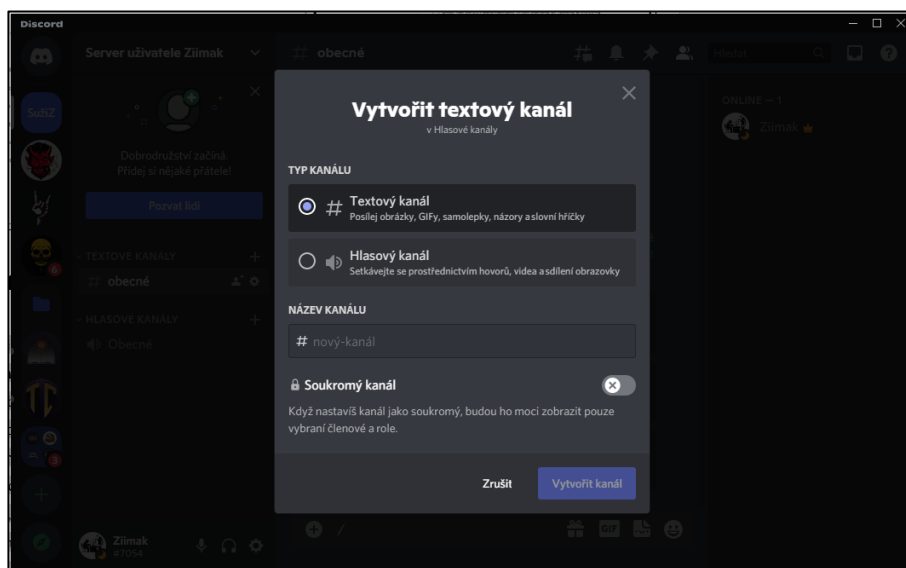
Discord

SaBZ

Server uživatele Ziimak

obecné

Hledat

ONLINE — 1

Ziimak

Dobrodružství začíná. Přidej si nějaké přátele!

Pozvat lidi

TEXTOVÉ KANÁLY

obecné

HLASOVÉ KANÁLY

Obecné

Ziimak
#7054

Vytvořit textový kanál
v Hlasové kanály

TYP KANÁLU

Textový kanál
Posílej obrázky, GIFy, samolepky, názory a slovní hříčky

Hlasový kanál
Setkávejte se prostřednictvím hovorů, videa a sdílení obrazovky

NÁZEV KANÁLU

# nový-kanál

Soukromý kanál

Když nastavíš kanál jako soukromý, budou ho moci zobrazit pouze vybraní členové a role.

Zrušit

Vytvořit kanál

GIF